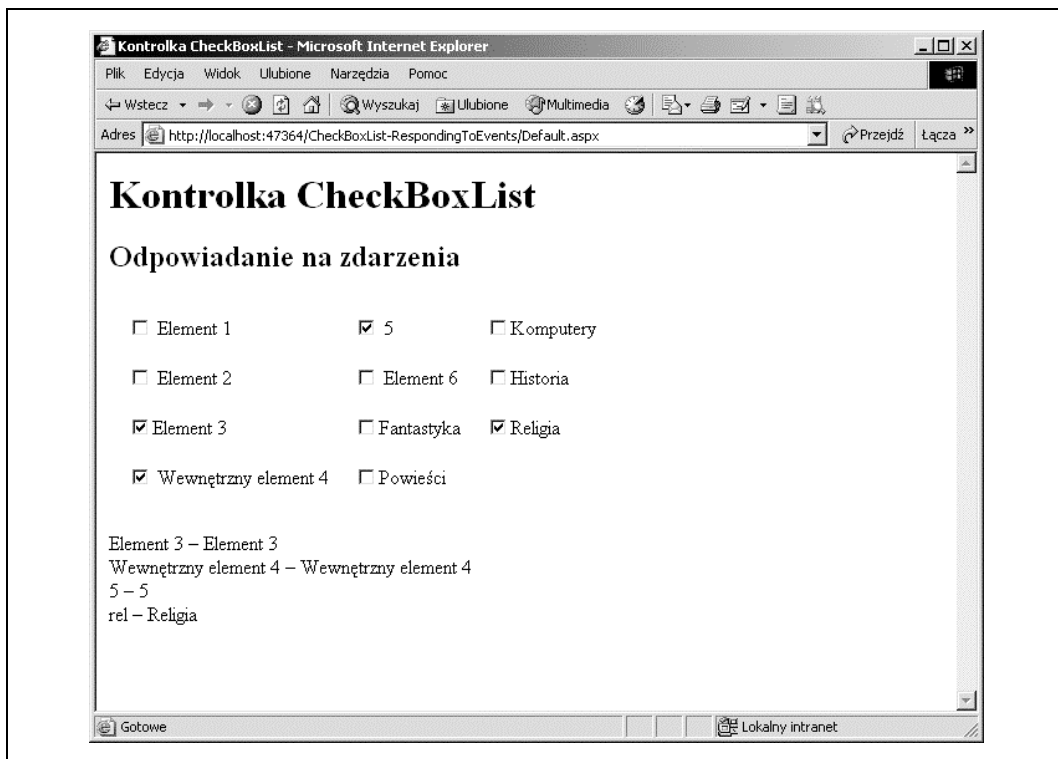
Kontrolka CheckBoxList - Microsoft Internet Explorer

Plik Edycja Widok Ulubione Narzędzia Pomoc

Wstecz Wyszukaj Ulubione Multimedia

Adres http://localhost:47364/CheckBoxList-RespondingToEvents/Default.aspx Przejdź Łącza

# Kontrolka CheckBoxList

## Odpowiadanie na zdarzenia

| | | |
|---|---|---|
| ☐ Element 1 | ☑ 5 | ☐ Komputery |
| ☐ Element 2 | ☐ Element 6 | ☐ Historia |
| ☑ Element 3 | ☐ Fantastyka | ☑ Religia |
| ☑ Wewnętrzny element 4 | ☐ Powieści | |

Element 3 – Element 3
Wewnętrzny element 4 – Wewnętrzny element 4
5 – 5
rel – Religia

Gotowe Lokalny intranet